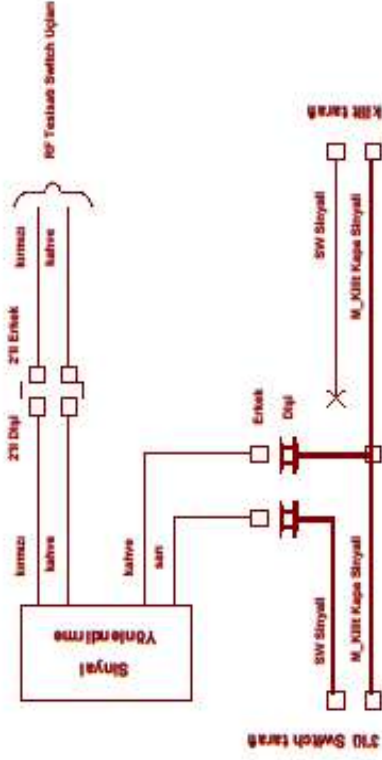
RF Tuştakı Switch Uçları

kırmızı

kahve

2'li Erkek

2'li Dişi

kırmızı

kahve

kahve

sarı

Sinyal Yönlendirme

Kilit tarafı

SW Sinyali

M_Kilit Kapa Sinyali

Erkek

Dişi

SW Sinyali

M_Kilit Kapa Sinyali

310 Switch tarafı